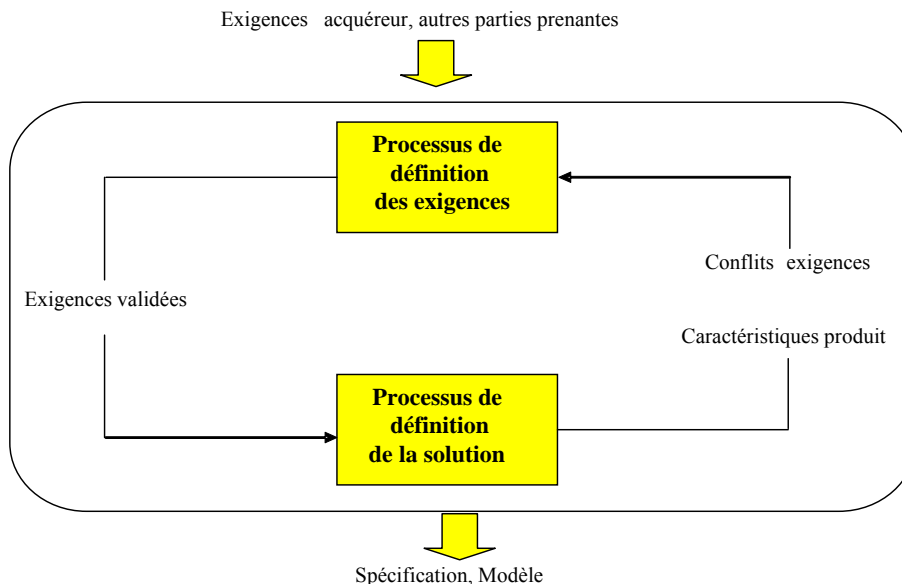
Exigences acquéreur, autres parties prenantes

Processus de définition des exigences

Conflits exigences

Exigences validées

Caractéristiques produit

Processus de définition de la solution

Spécification, Modèle